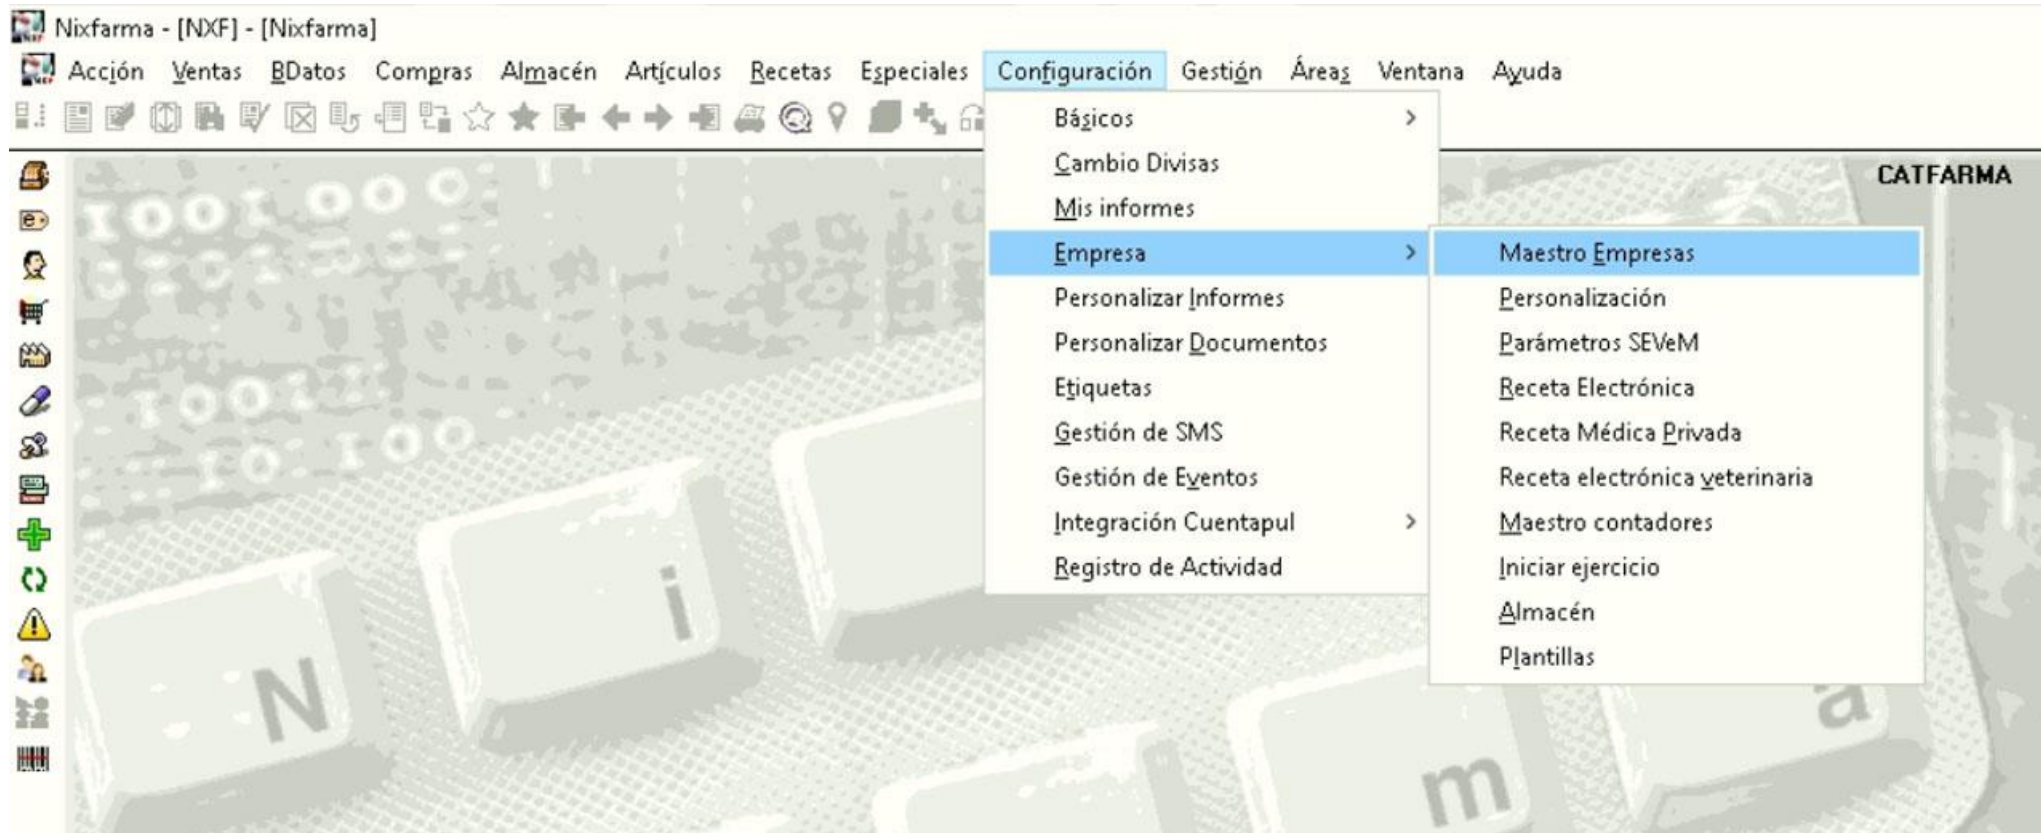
Nixfarma - [NXF] - [Nixfarma]

Acción Ventas BDatos Compras Almacén Artículos Recetas Especiales Configuración Gestión Áreas Ventana Ayuda

Básicos
Cambio Divisas
Mis informes
Empresa
Personalizar Informes
Personalizar Documentos
Etiquetas
Gestión de SMS
Gestión de Eventos
Integración Cuentapul
Registro de Actividad

Maestro Empresas
Personalización
Parámetros SEVeM
Receta Electrónica
Receta Médica Privada
Receta electrónica veterinaria
Maestro contadores
Iniciar ejercicio
Almacén
Plantillas

CATFARMA

N i m a